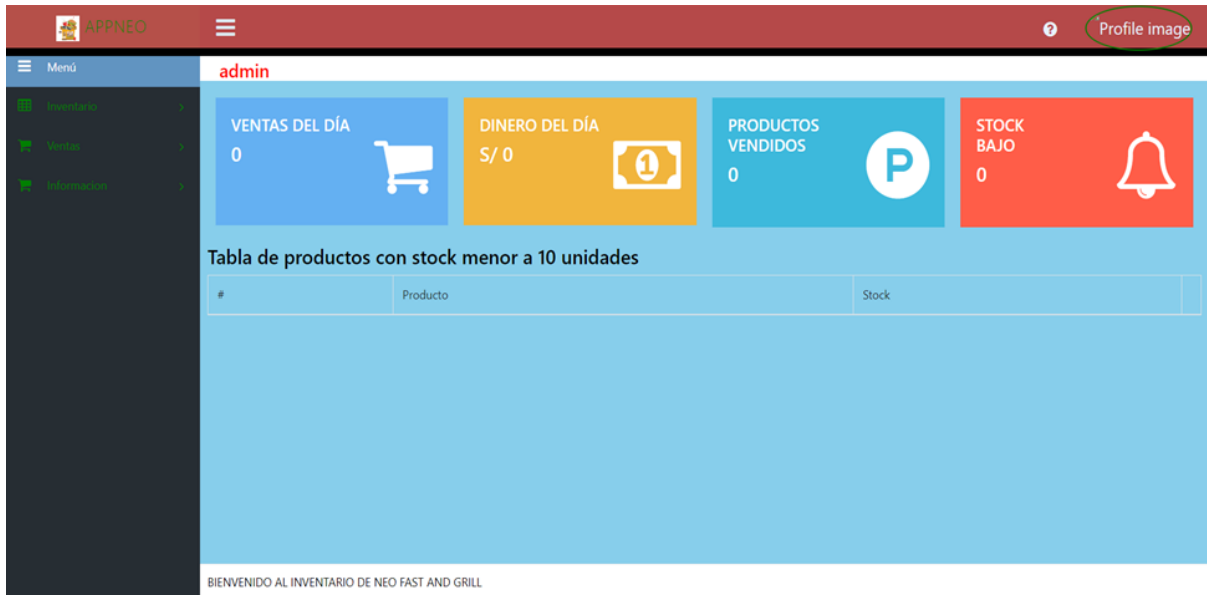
APPNEO

Profile image

Menú

Inventario

Ventas

Informacion

admin

VENTAS DEL DÍA
0

DINERO DEL DÍA
S/ 0

PRODUCTOS VENDIDOS
0

STOCK BAJO
0

Tabla de productos con stock menor a 10 unidades

| # | Producto | Stock |
|---|---|---|

BIENVENIDO AL INVENTARIO DE NEO FAST AND GRILL